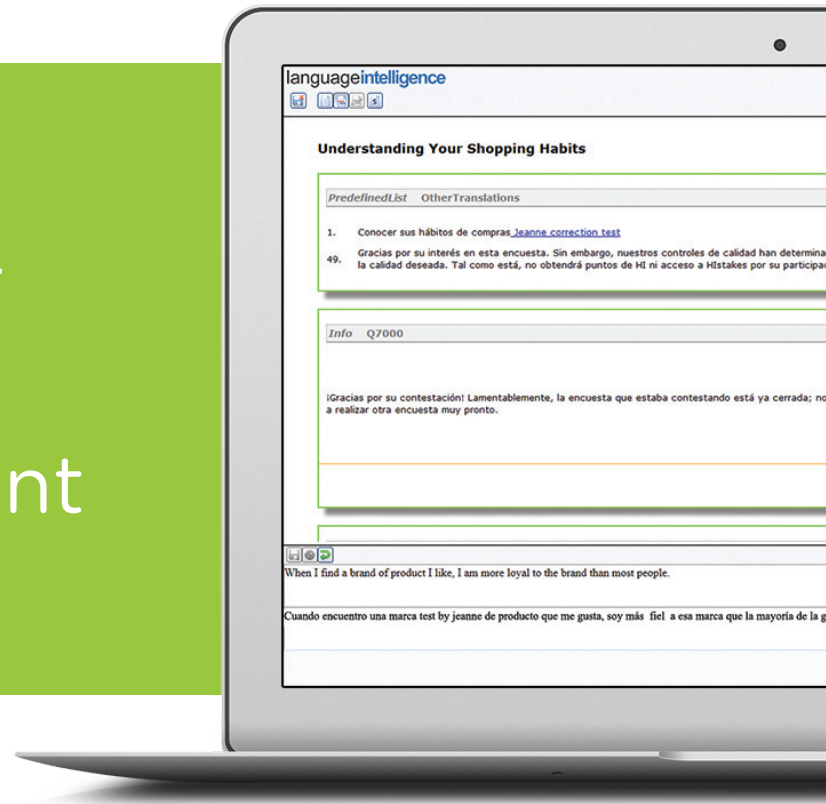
.

nt

languageintelligence

Understanding Your Shopping Habits

PredefinedList OtherTranslations

1. Conocer sus hábitos de compras Jeanne correction test

49. Gracias por su interés en esta encuesta. Sin embargo, nuestros controles de calidad han determina la calidad deseada. Tal como está, no obtendrá puntos de HI ni acceso a HIstakes por su participac

Info Q7000

¡Gracias por su contestación! Lamentablemente, la encuesta que estaba contestando está ya cerrada; no a realizar otra encuesta muy pronto.

When I find a brand of product I like, I am more loyal to the brand than most people.

Cuando encuentro una marca test by jeanne de producto que me gusta, soy más fiel a esa marca que la mayoría de la g